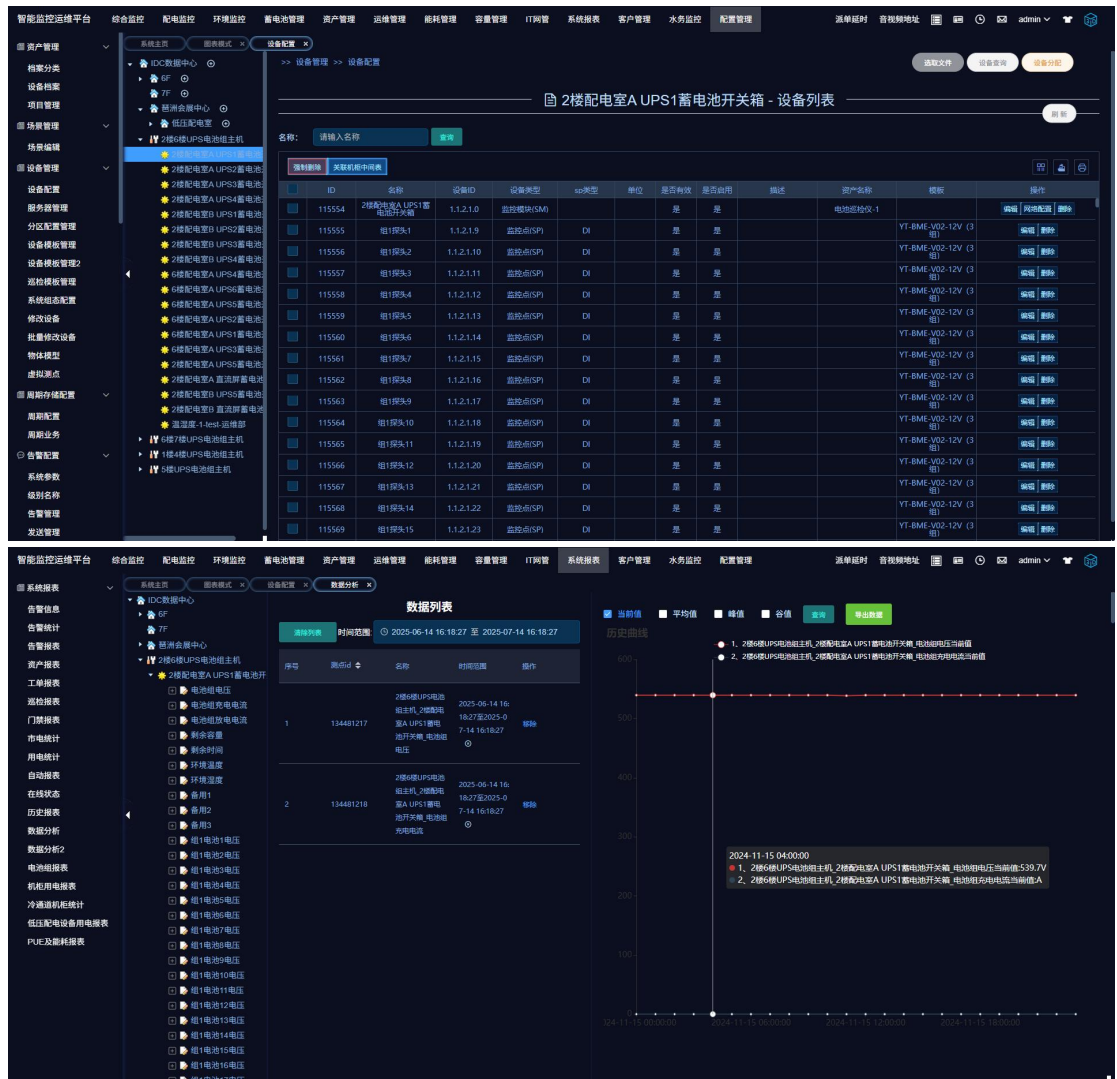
智能监控运维平台 综合监控 配电监控 环境监控 蓄电池管理 资产管理 运维管理 能耗管理 容量管理 IT网管 系统报表 客户管理 水务监控 配置管理 派单延时 音视频地址 admin

资产管理
档案分类
设备档案
项目管理
场景管理
场景编辑
设备管理
设备配置
服务器管理
分区配置管理
设备模板管理
设备模板管理2
巡检模板管理
系统组态配置
修改设备
批量修改设备
物体模型
虚拟测点
周期存储配置
周期配置
周期业务
告警配置
系统参数
级别名称
告警管理
发送管理

系统主页 图表模式 × 设备配置 ×

IDC数据中心
6F
7F
琶洲会展中心
低压配电室
2楼6UPS电池组主机
2楼配电室A UPS1蓄电池
2楼配电室A UPS2蓄电池
2楼配电室A UPS3蓄电池
2楼配电室A UPS4蓄电池
2楼配电室B UPS1蓄电池
2楼配电室B UPS2蓄电池
2楼配电室B UPS3蓄电池
2楼配电室B UPS4蓄电池
6楼配电室A UPS4蓄电池
6楼配电室A UPS6蓄电池
6楼配电室A UPS5蓄电池
6楼配电室A UPS2蓄电池
6楼配电室A UPS1蓄电池
6楼配电室A UPS3蓄电池
6楼配电室A UPS5蓄电池
2楼配电室A 直流屏蓄电池
2楼配电室B UPS5蓄电池
2楼配电室B 直流屏蓄电池
温湿度-1-test-运维部
6楼7楼UPS电池组主机
1楼4楼UPS电池组主机
5楼UPS电池组主机

>> 设备管理 >> 设备配置
选取文件 设备查询 设备分配
2楼配电室A UPS1蓄电池开关箱 - 设备列表
刷 新
名称: 请输入名称 查询
强制删除 关联机柜中间表

| | ID | 名称 | 设备ID | 设备类型 | sp类型 | 单位 | 是否有效 | 是否启用 | 描述 | 资产名称 | 模板 | 操作 |
|---|---|---|---|---|---|---|---|---|---|---|---|---|
| | 115554 | 2楼配电室A UPS1蓄电池开关箱 | 1.1.2.1.0 | 监控模块(SM) | | | 是 | 是 | | 电池巡检仪-1 | | 编辑 网络配置 删除 |
| | 115555 | 组1探头1 | 1.1.2.1.1 | 监控点(SP) | DI | | 是 | 是 | | | YT-BME-V02-12V (3组) | 编辑 删除 |
| | 115556 | 组1探头2 | 1.1.2.1.10 | 监控点(SP) | DI | | 是 | 是 | | | YT-BME-V02-12V (3组) | 编辑 删除 |
| | 115557 | 组1探头3 | 1.1.2.1.11 | 监控点(SP) | DI | | 是 | 是 | | | YT-BME-V02-12V (3组) | 编辑 删除 |
| | 115558 | 组1探头4 | 1.1.2.1.12 | 监控点(SP) | DI | | 是 | 是 | | | YT-BME-V02-12V (3组) | 编辑 删除 |
| | 115559 | 组1探头5 | 1.1.2.1.13 | 监控点(SP) | DI | | 是 | 是 | | | YT-BME-V02-12V (3组) | 编辑 删除 |
| | 115560 | 组1探头6 | 1.1.2.1.14 | 监控点(SP) | DI | | 是 | 是 | | | YT-BME-V02-12V (3组) | 编辑 删除 |
| | 115561 | 组1探头7 | 1.1.2.1.15 | 监控点(SP) | DI | | 是 | 是 | | | YT-BME-V02-12V (3组) | 编辑 删除 |
| | 115562 | 组1探头8 | 1.1.2.1.16 | 监控点(SP) | DI | | 是 | 是 | | | YT-BME-V02-12V (3组) | 编辑 删除 |
| | 115563 | 组1探头9 | 1.1.2.1.17 | 监控点(SP) | DI | | 是 | 是 | | | YT-BME-V02-12V (3组) | 编辑 删除 |
| | 115564 | 组1探头10 | 1.1.2.1.18 | 监控点(SP) | DI | | 是 | 是 | | | YT-BME-V02-12V (3组) | 编辑 删除 |
| | 115565 | 组1探头11 | 1.1.2.1.19 | 监控点(SP) | DI | | 是 | 是 | | | YT-BME-V02-12V (3组) | 编辑 删除 |
| | 115566 | 组1探头12 | 1.1.2.1.20 | 监控点(SP) | DI | | 是 | 是 | | | YT-BME-V02-12V (3组) | 编辑 删除 |
| | 115567 | 组1探头13 | 1.1.2.1.21 | 监控点(SP) | DI | | 是 | 是 | | | YT-BME-V02-12V (3组) | 编辑 删除 |
| | 115568 | 组1探头14 | 1.1.2.1.22 | 监控点(SP) | DI | | 是 | 是 | | | YT-BME-V02-12V (3组) | 编辑 删除 |
| | 115569 | 组1探头15 | 1.1.2.1.23 | 监控点(SP) | DI | | 是 | 是 | | | YT-BME-V02-12V (3组) | 编辑 删除 |

智能监控运维平台 综合监控 配电监控 环境监控 蓄电池管理 资产管理 运维管理 能耗管理 容量管理 IT网管 系统报表 客户管理 水务监控 配置管理 派单延时 音视频地址 admin

系统报表
告警信息
告警统计
告警报表
资产报表
工单报表
巡检报表
门禁报表
市电统计
用电统计
自动报表
在线状态
历史报表
数据分析
数据分析2
电池组报表
机柜用电报表
冷通道机柜统计
低压配电设备用电报表
PUE及能耗报表

系统主页 图表模式 × 设备配置 × 数据分析 ×

IDC数据中心
6F
7F
琶洲会展中心
2楼6UPS电池组主机
2楼配电室A UPS1蓄电池开
电池组电压
电池组充电电流
电池组放电电流
剩余容量
剩余时间
环境温度
环境温度
备用1
备用2
备用3
组1电池1电压
组1电池2电压
组1电池3电压
组1电池4电压
组1电池5电压
组1电池6电压
组1电池7电压
组1电池8电压
组1电池9电压
组1电池10电压
组1电池11电压
组1电池12电压
组1电池13电压
组1电池14电压
组1电池15电压
组1电池16电压

数据列表
清除列表 时间范围: 2025-06-14 16:18:27 至 2025-07-14 16:18:27

| 序号 | 测点id | 名称 | 时间范围 | 操作 |
|---|---|---|---|---|
| 1 | 134481217 | 2楼6楼UPS电池组主机_2楼配电室A UPS1蓄电池开关箱_电池组电压 | 2025-06-14 16:18:27至2025-07-14 16:18:27 | 移除 |
| 2 | 134481218 | 2楼6楼UPS电池组主机_2楼配电室A UPS1蓄电池开关箱_电池组充电电流 | 2025-06-14 16:18:27至2025-07-14 16:18:27 | 移除 |

当前值 平均值 峰值 谷值 查询 导出数据
历史曲线
1、2楼6楼UPS电池组主机_2楼配电室A UPS1蓄电池开关箱_电池组电压当前值
2、2楼6楼UPS电池组主机_2楼配电室A UPS1蓄电池开关箱_电池组充电电流当前值
600
500
400
300
200
100
0
2024-11-15 04:00:00
1、2楼6楼UPS电池组主机_2楼配电室A UPS1蓄电池开关箱_电池组电压当前值:539.7V
2、2楼6楼UPS电池组主机_2楼配电室A UPS1蓄电池开关箱_电池组充电电流当前值:A
2024-11-15 00:00:00 2024-11-15 06:00:00 2024-11-15 12:00:00 2024-11-15 18:00:00